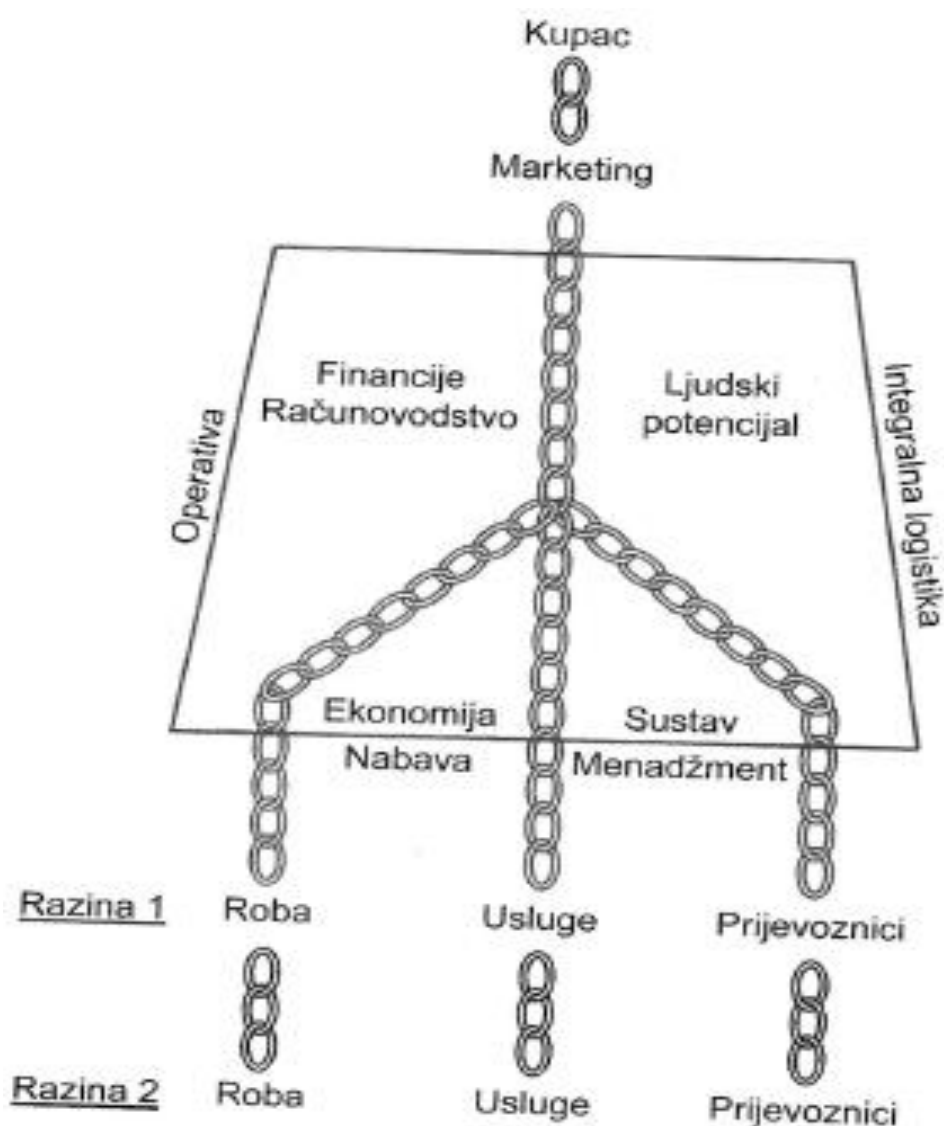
Kupac

Marketing

Operativa

Financije
Računovodstvo

Ljudski
potencijal

Integralna logistika

Ekonomija
Nabava

Sustav
Menadžment

Razina 1 Roba Usluge Prijevoznici

Razina 2 Roba Usluge Prijevoznici